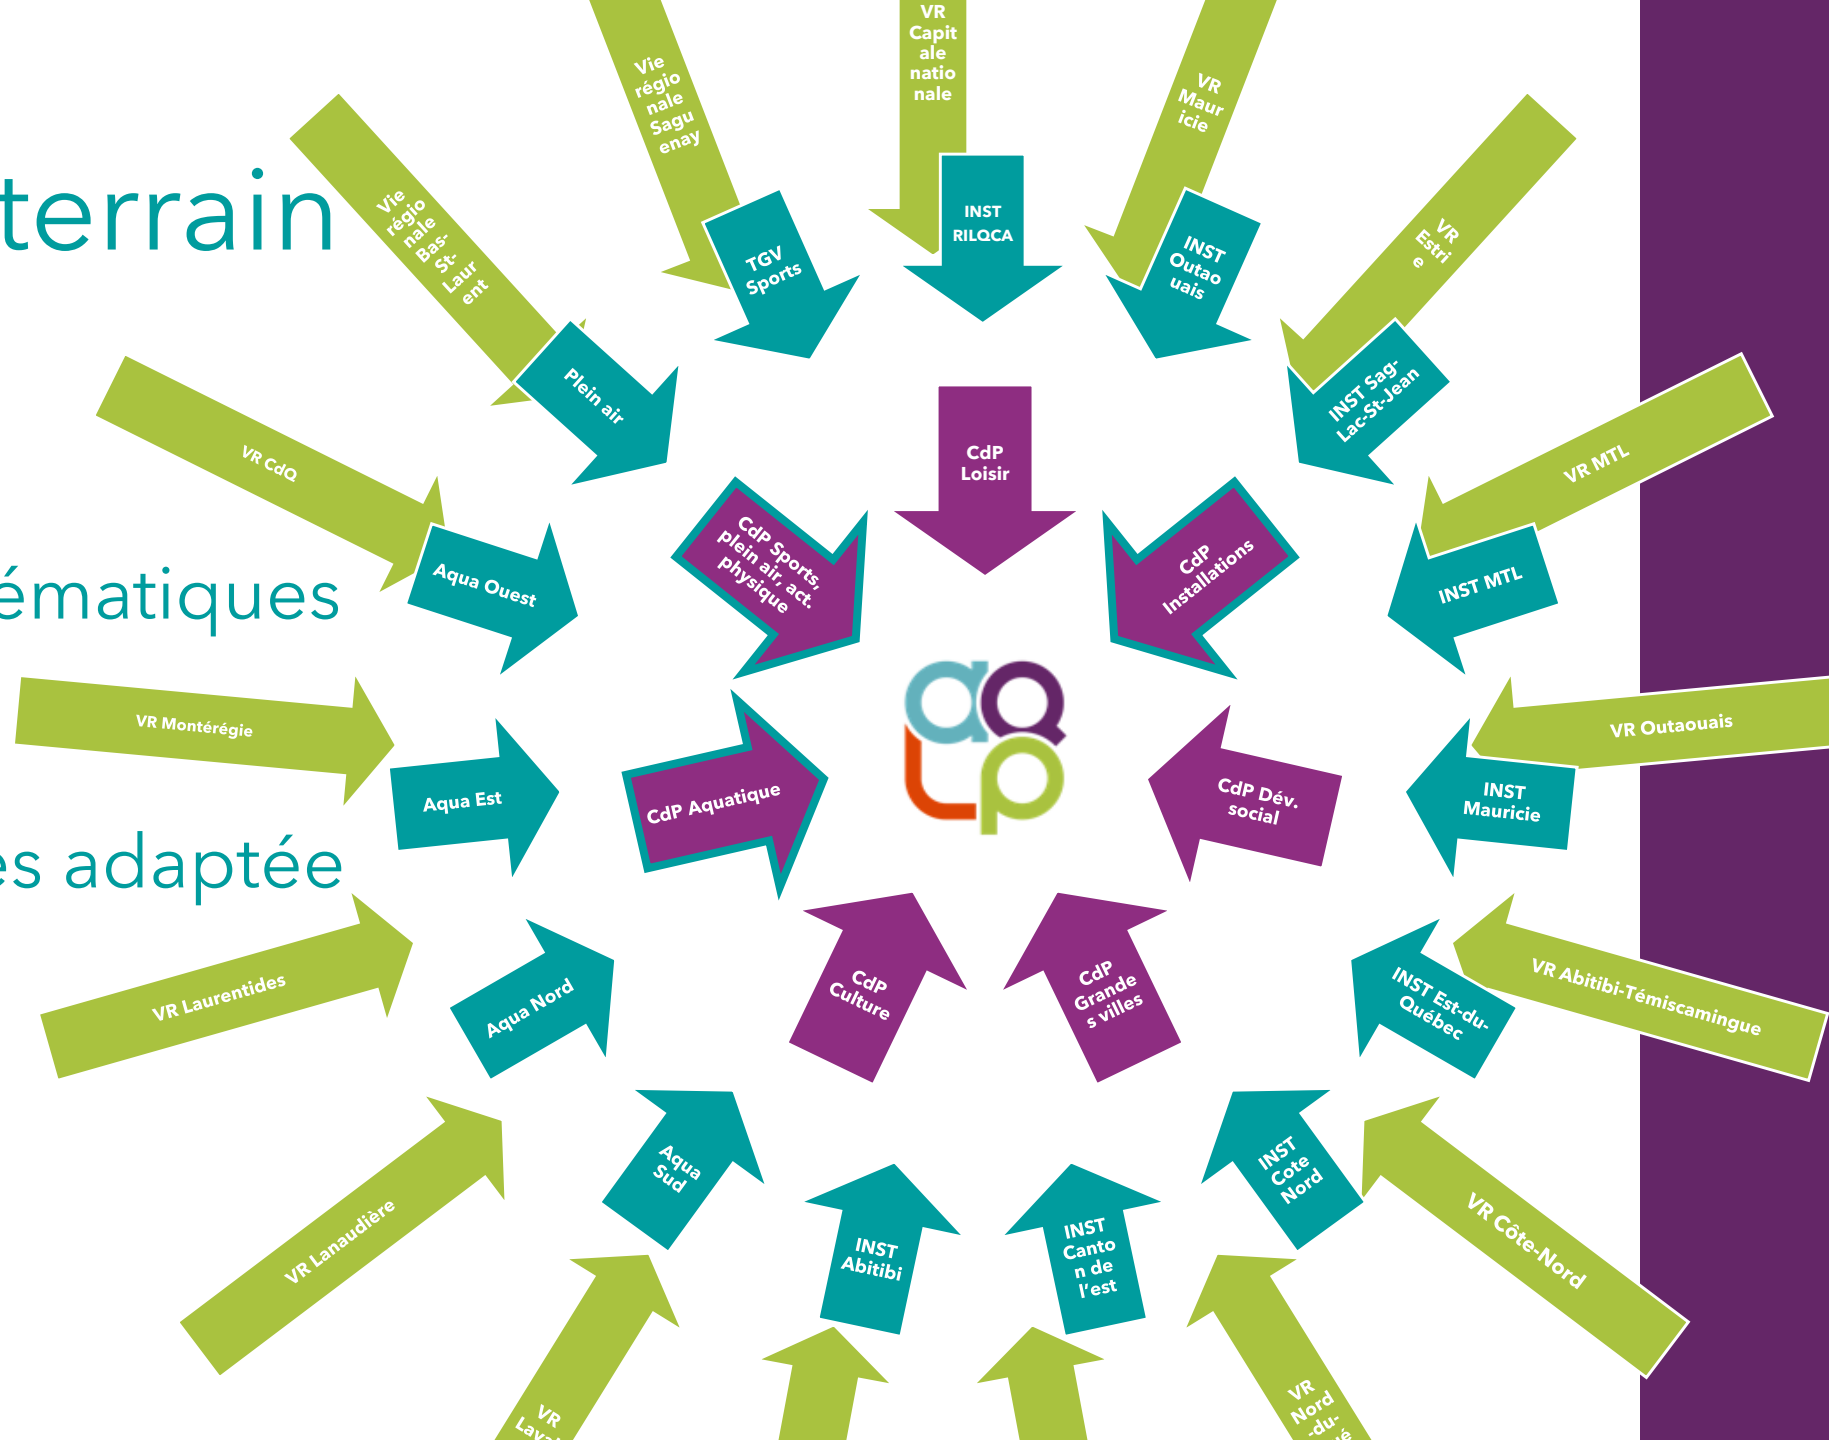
terrain

ématiques

es adaptée

Vie régionale Saguenay

VR Capitale nationale

VR Mauricie

Vie régionale Bas-St-Laurent

TGV Sports

INST RILQCA

INST Outaouais

VR Estrie

INST Sag-Lac-St-Jean

Plein air

CdP Loisir

VR CdQ

VR MTL

CdP Sports, plein air, act. physique

CdP Installations

Aqua Ouest

INST MTL

aq lp

VR Montérégie

VR Outaouais

Aqua Est

CdP Aquatique

CdP Dév. social

INST Mauricie

VR Laurentides

VR Abitibi-Témiscamingue

Aqua Nord

CdP Culture

CdP Grandes villes

INST Est-du-Québec

Aqua Sud

INST Abitibi

INST Canton de l'est

INST Cote Nord

VR Côte-Nord

VR Lanaudière

VR Laval

VR Nord-du-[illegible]